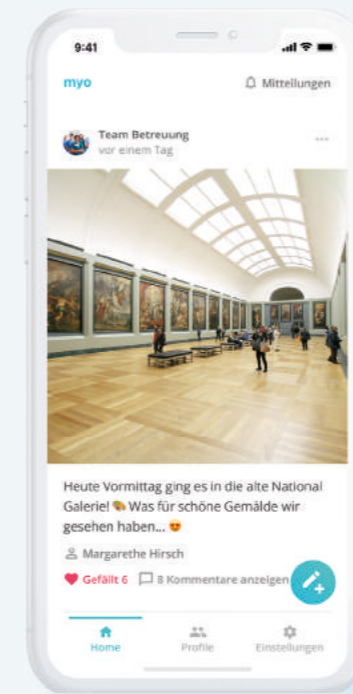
9:41

myo

Mitteilungen

Team Betreuung
vor einem Tag

...

Heute Vormittag ging es in die alte National Galerie! 🎨 Was für schöne Gemälde wir gesehen haben... 😍

Margarethe Hirsch

Gefällt 6

8 Kommentare anzeigen

Home

Profile

Einstellungen